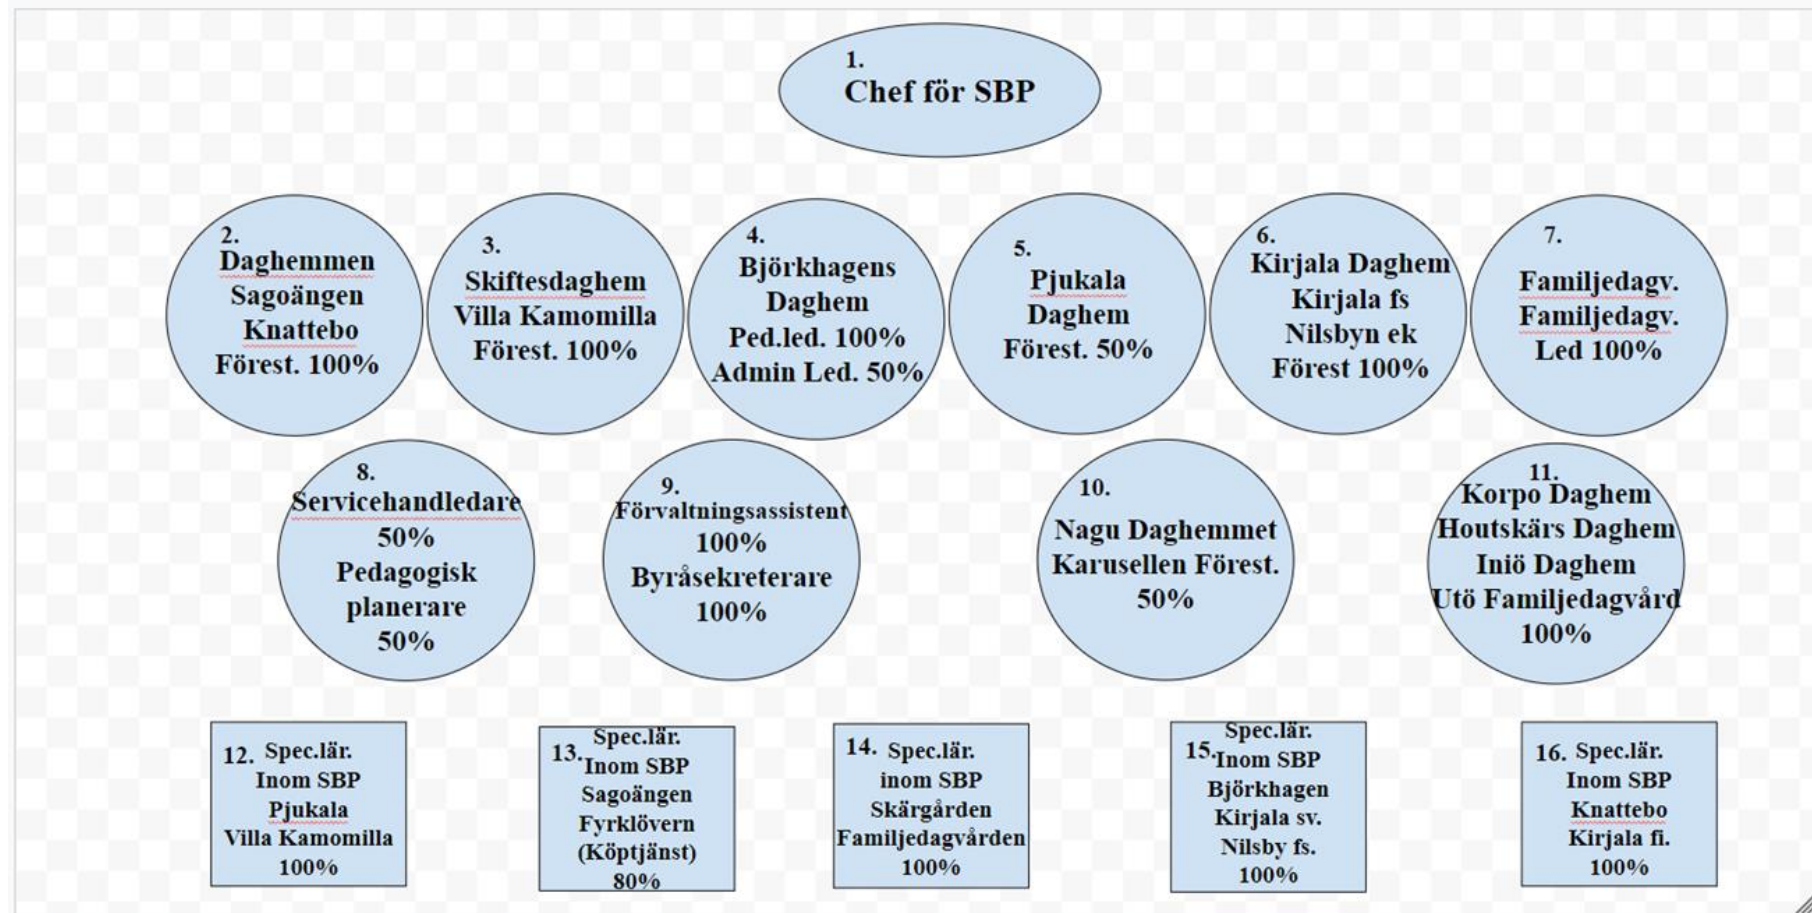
1.
Chef för SBP

2.
Daghemmen
Sagoängen
Knattebo
Förest. 100%

3.
Skiftesdaghem
Villa Kamomilla
Förest. 100%

4.
Björkhagens
Daghem
Ped.led. 100%
Admin Led. 50%

5.
Pjukala
Daghem
Förest. 50%

6.
Kirjala Daghem
Kirjala fs
Nilsbyn ek
Förest 100%

7.
Familjedagv.
Familjedagv.
Led 100%

8.
Servicehandledare
50%
Pedagogisk
planerare
50%

9.
Förvaltningsassistent
100%
Byråsekreterare
100%

10.
Nagu Daghemmet
Karusellen Förest.
50%

11.
Korpo Daghem
Houtskärs Daghem
Iniö Daghem
Utö Familjedagvård
100%

12. Spec.lär.
Inom SBP
Pjukala
Villa Kamomilla
100%

13. Spec.lär.
Inom SBP
Sagoängen
Fyrklövern
(Köptjänst)
80%

14. Spec.lär.
inom SBP
Skärgården
Familjedagvården
100%

15. Spec.lär.
Inom SBP
Björkhagen
Kirjala sv.
Nilsby fs.
100%

16. Spec.lär.
Inom SBP
Knattebo
Kirjala fi.
100%